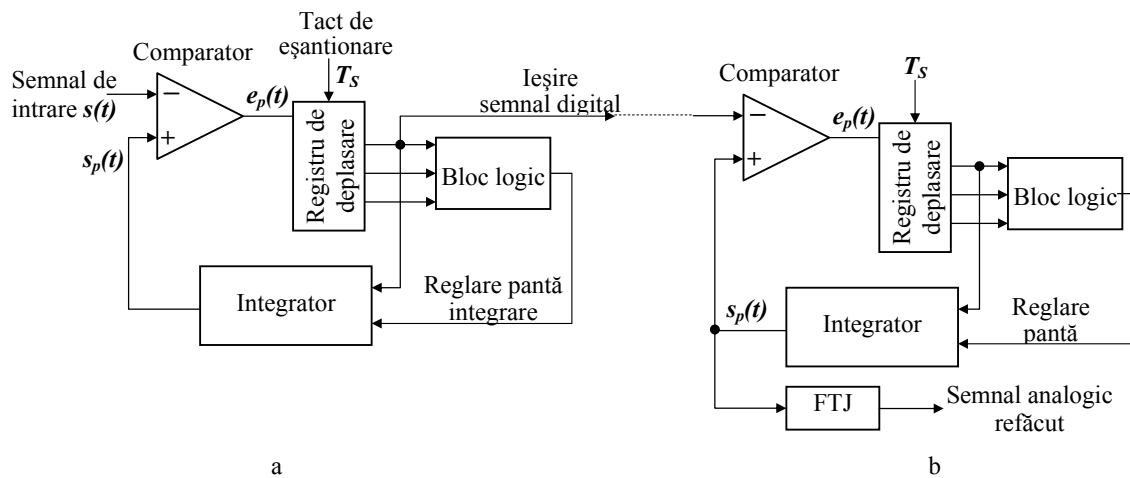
Tact de eşantionare

Comparator

Semnal de intrare $s(t)$

$T_S$

$e_p(t)$

Ieşire semnal digital

$s_p(t)$

Registru de deplasare

Bloc logic

Integrator

Reglare pantă integrare

Comparator

$T_S$

$e_p(t)$

Registru de deplasare

Bloc logic

$s_p(t)$

Integrator

Reglare pantă

FTJ

Semnal analogic refăcut

a

b